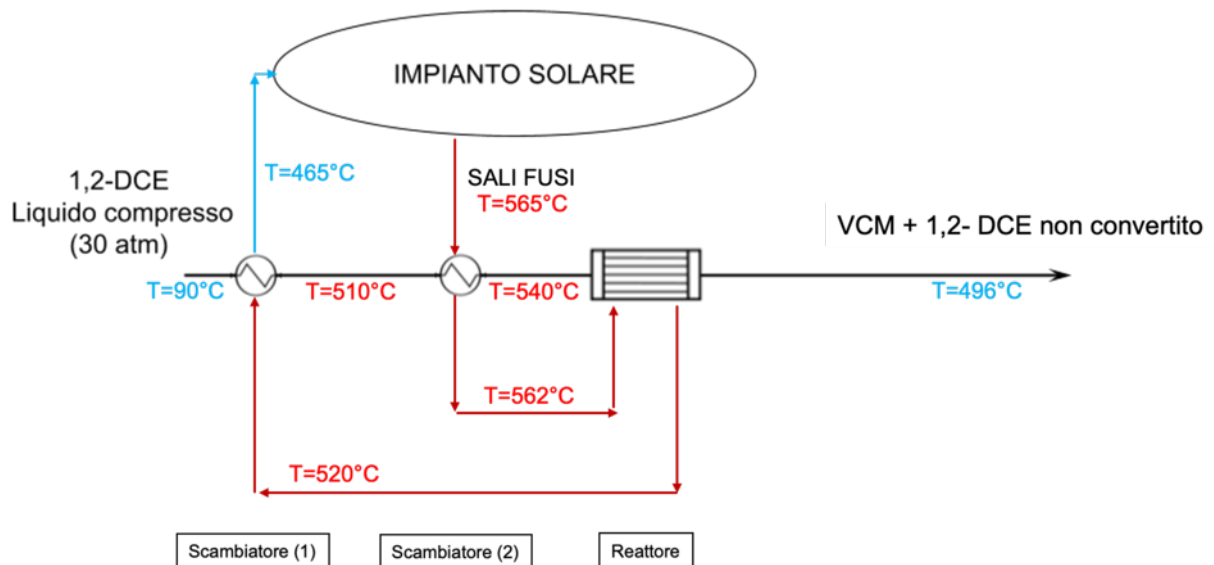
IMPIANTO SOLARE

T=465°C

SALI FUSI
T=565°C

1,2-DCE
Liquido compresso
(30 atm)

VCM + 1,2- DCE non convertito

T=90°C

T=510°C

T=540°C

T=496°C

T=562°C

T=520°C

Scambiatore (1)

Scambiatore (2)

Reattore